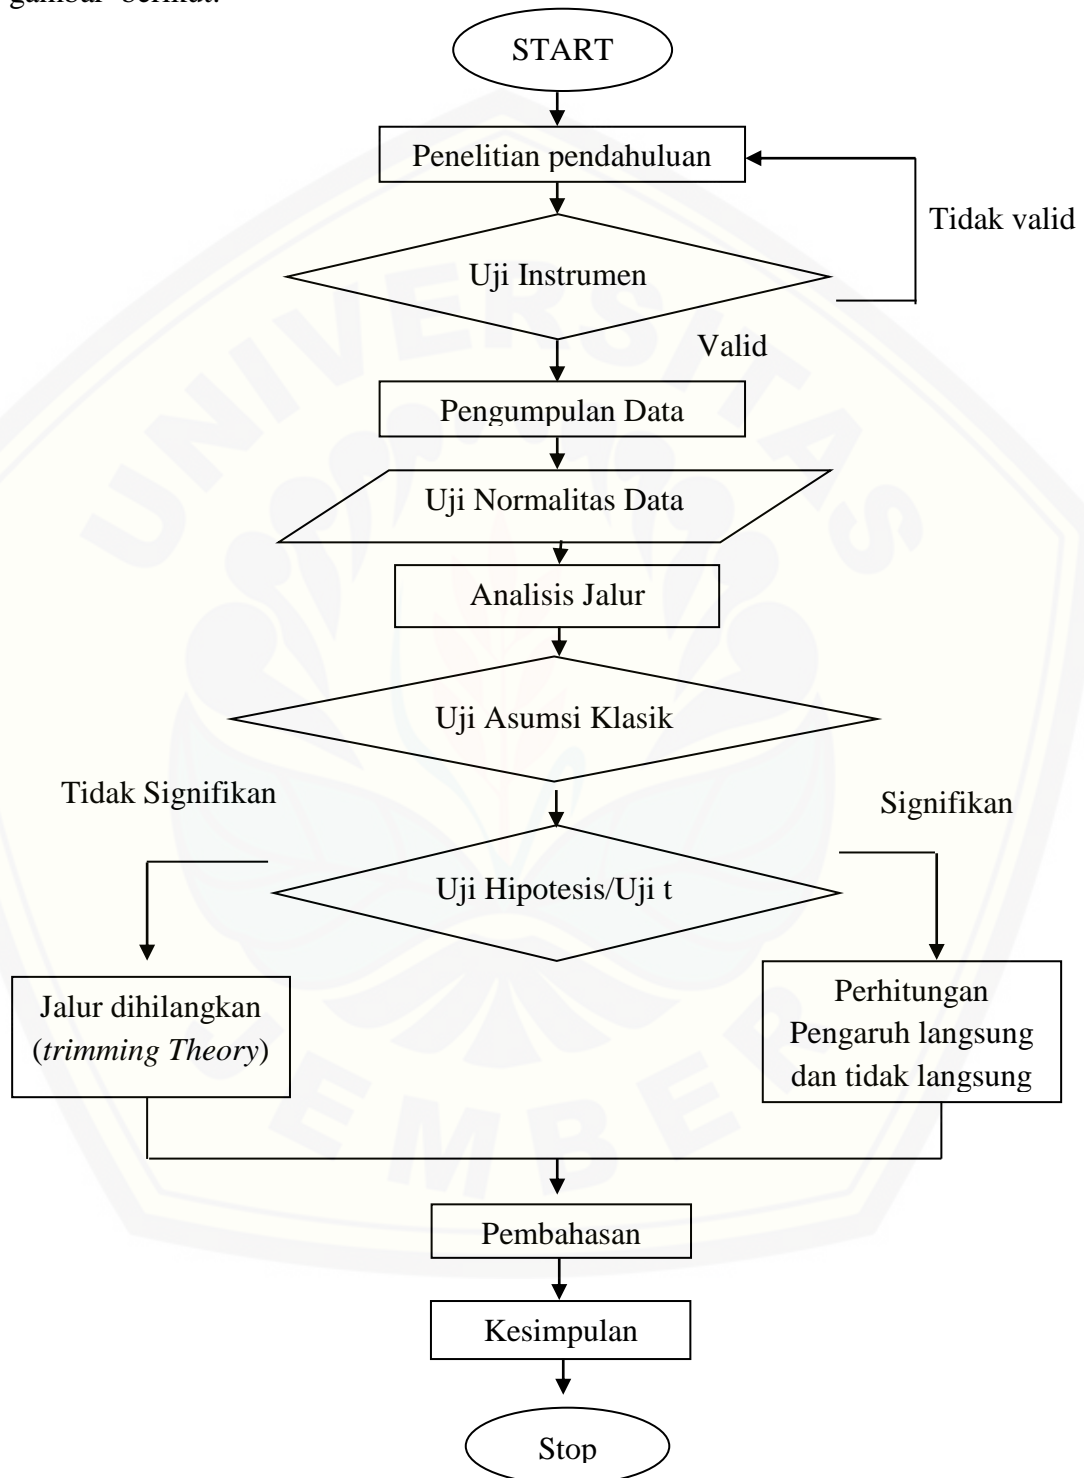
gambar berikut:

START

Penelitian pendahuluan

Tidak valid

Uji Instrumen

Valid

Pengumpulan Data

Uji Normalitas Data

Analisis Jalur

Uji Asumsi Klasik

Tidak Signifikan

Signifikan

Uji Hipotesis/Uji t

Jalur dihilangkan (*trimming Theory*)

Perhitungan Pengaruh langsung dan tidak langsung

Pembahasan

Kesimpulan

Stop